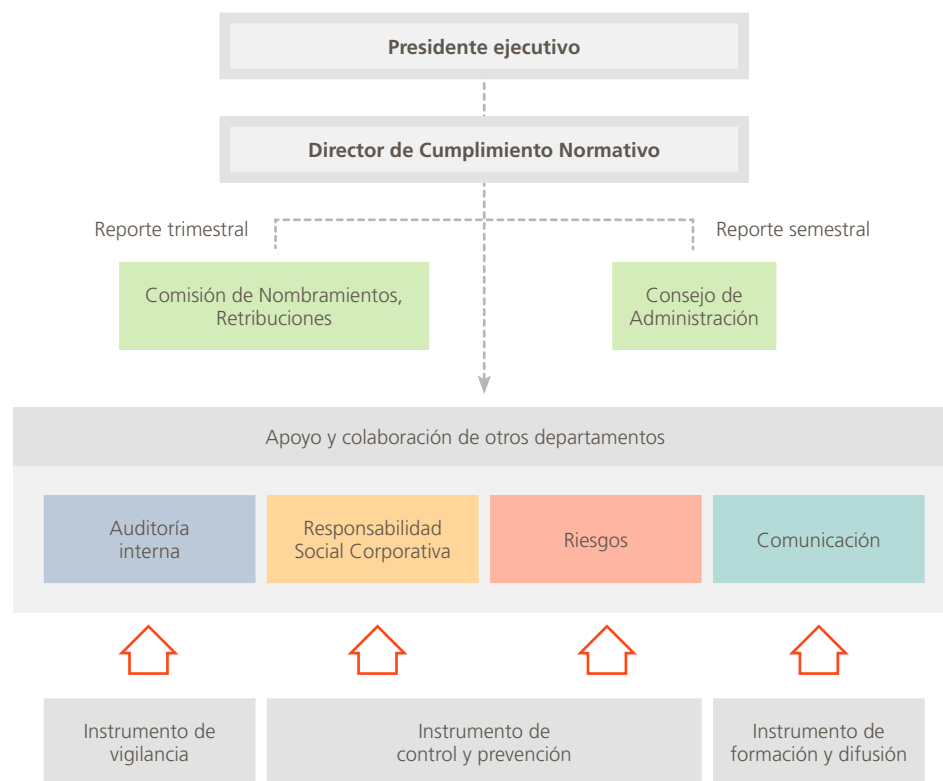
Presidente ejecutivo

Director de Cumplimiento Normativo

Reporte trimestral

Reporte semestral

Comisión de Nombramientos, Retribuciones

Consejo de Administración

Apoyo y colaboración de otros departamentos

Auditoría interna

Responsabilidad Social Corporativa

Riesgos

Comunicación

Instrumento de vigilancia

Instrumento de control y prevención

Instrumento de formación y difusión